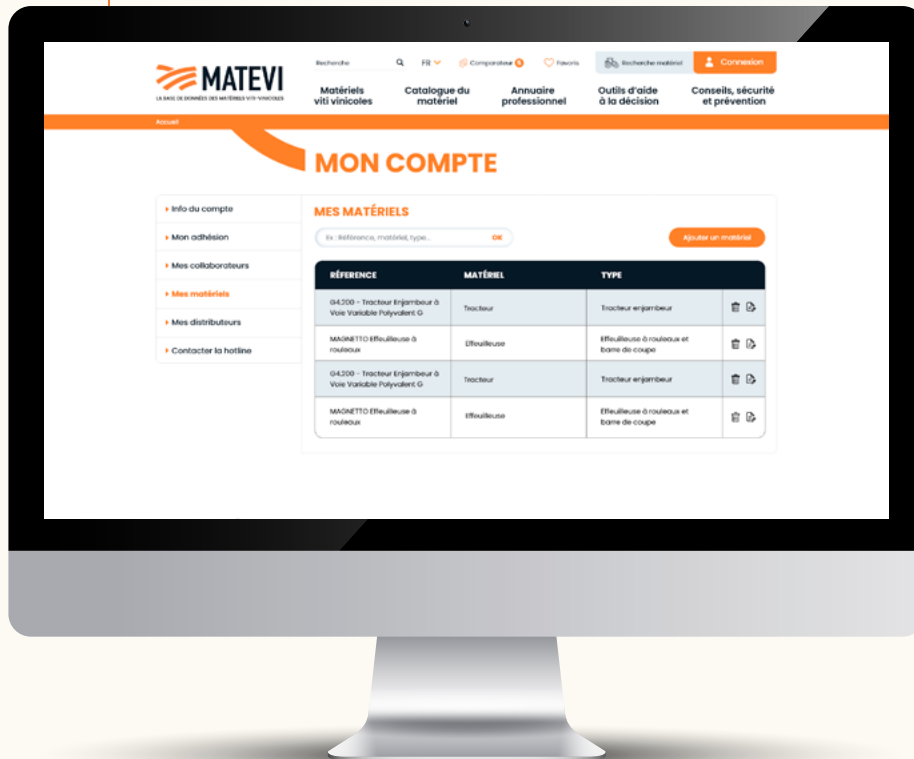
MATEVI
LA BASE DE DONNÉES DES MATÉRIELS VITI-VINICOLES

Recherche FR Comparateur 0 Favoris Recherche matériel Connexion

Matériels viti vinicoles
Catalogue du matériel
Annuaire professionnel
Outils d'aide à la décision
Conseils, sécurité et prévention

Accueil

MON COMPTE

Info du compte
Mon adhésion
Mes collaborateurs
Mes matériels
Mes distributeurs
Contacter la hotline

MES MATÉRIELS

Ex : Référence, matériel, type... OK

Ajouter un matériel

| RÉFERENCE | MATÉRIEL | TYPE | |
|---|---|---|---|
| G4.200 - Tracteur Enjambeur à Voie Variable Polyvalent G | Tracteur | Tracteur enjambeur | |
| MAGNETTO Effeuilleuse à rouleaux | Effeuilleuse | Effeuilleuse à rouleaux et barre de coupe | |
| G4.200 - Tracteur Enjambeur à Voie Variable Polyvalent G | Tracteur | Tracteur enjambeur | |
| MAGNETTO Effeuilleuse à rouleaux | Effeuilleuse | Effeuilleuse à rouleaux et barre de coupe | |